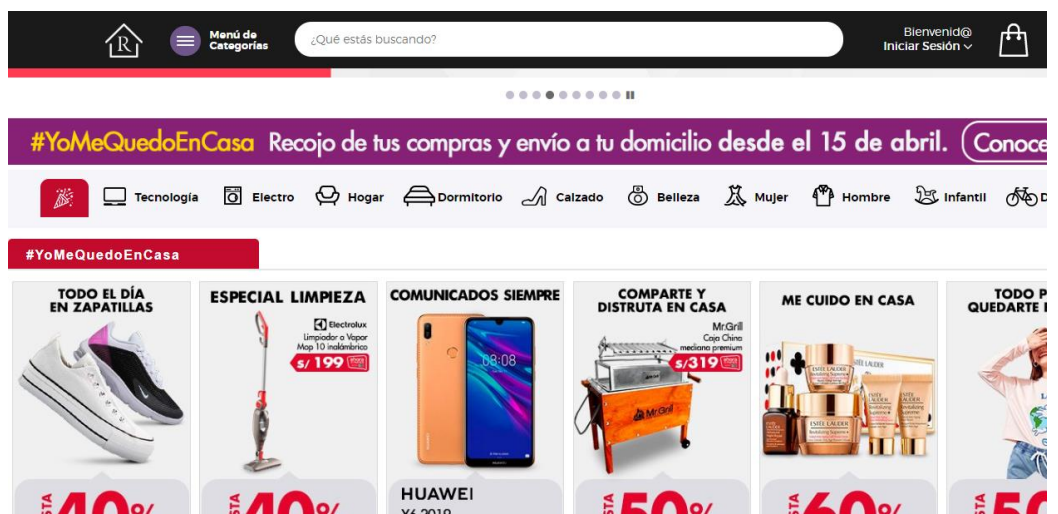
Menú de Categorías

¿Qué estás buscando?

Bienvenid@
Iniciar Sesión

#YoMeQuedoEnCasa Recojo de tus compras y envío a tu domicilio desde el 15 de abril. Conoce

Tecnología Electro Hogar Dormitorio Calzado Belleza Mujer Hombre Infantil D

#YoMeQuedoEnCasa

TODO EL DÍA EN ZAPATILLAS

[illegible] 40%

ESPECIAL LIMPIEZA

Electrolux
Limpiador a Vapor Mop 10 inalámbrico
S/ 199

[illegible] 40%

COMUNICADOS SIEMPRE

08:08

HUAWEI
Y6 2019

COMPARTE Y DISTRUTA EN CASA

Mr.Grill
Caja China mediana premium
S/ 319

Mr.Grill

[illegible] 50%

ME CUIDO EN CASA

ESTEE LAUDER

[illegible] 60%

TODO P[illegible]
QUEDARTE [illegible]

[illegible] 50